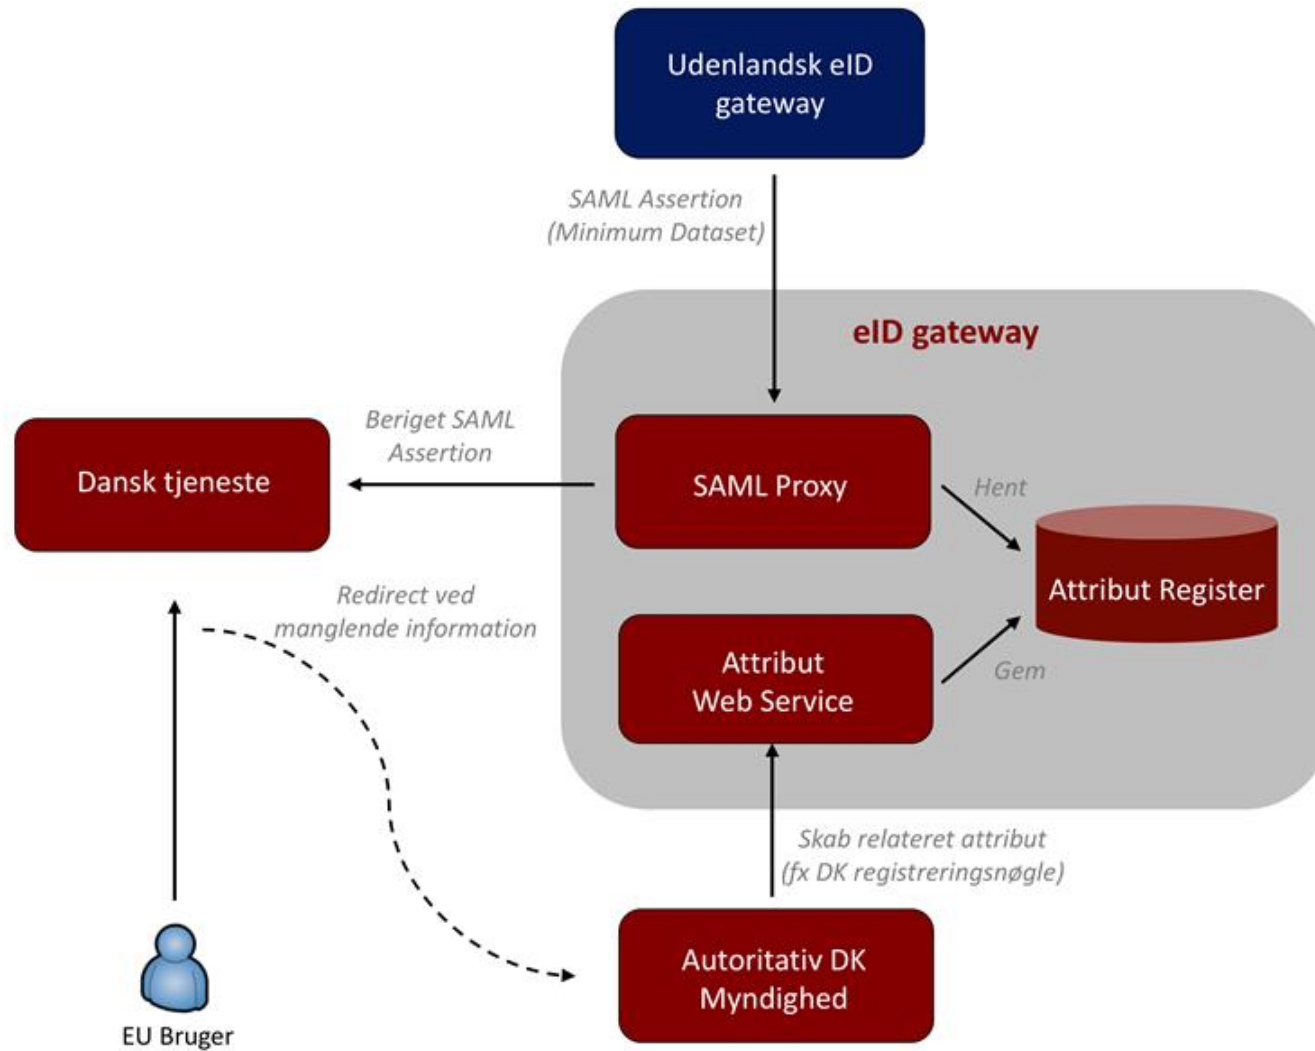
Udenlandsk eID gateway

SAML Assertion (Minimum Dataset)

eID gateway

Beriget SAML Assertion

Dansk tjeneste

SAML Proxy

Hent

Attribut Register

Redirect ved manglende information

Attribut Web Service

Gem

Skab relateret attribut (fx DK registreringsnøgle)

Autoritativ DK Myndighed

EU Bruger